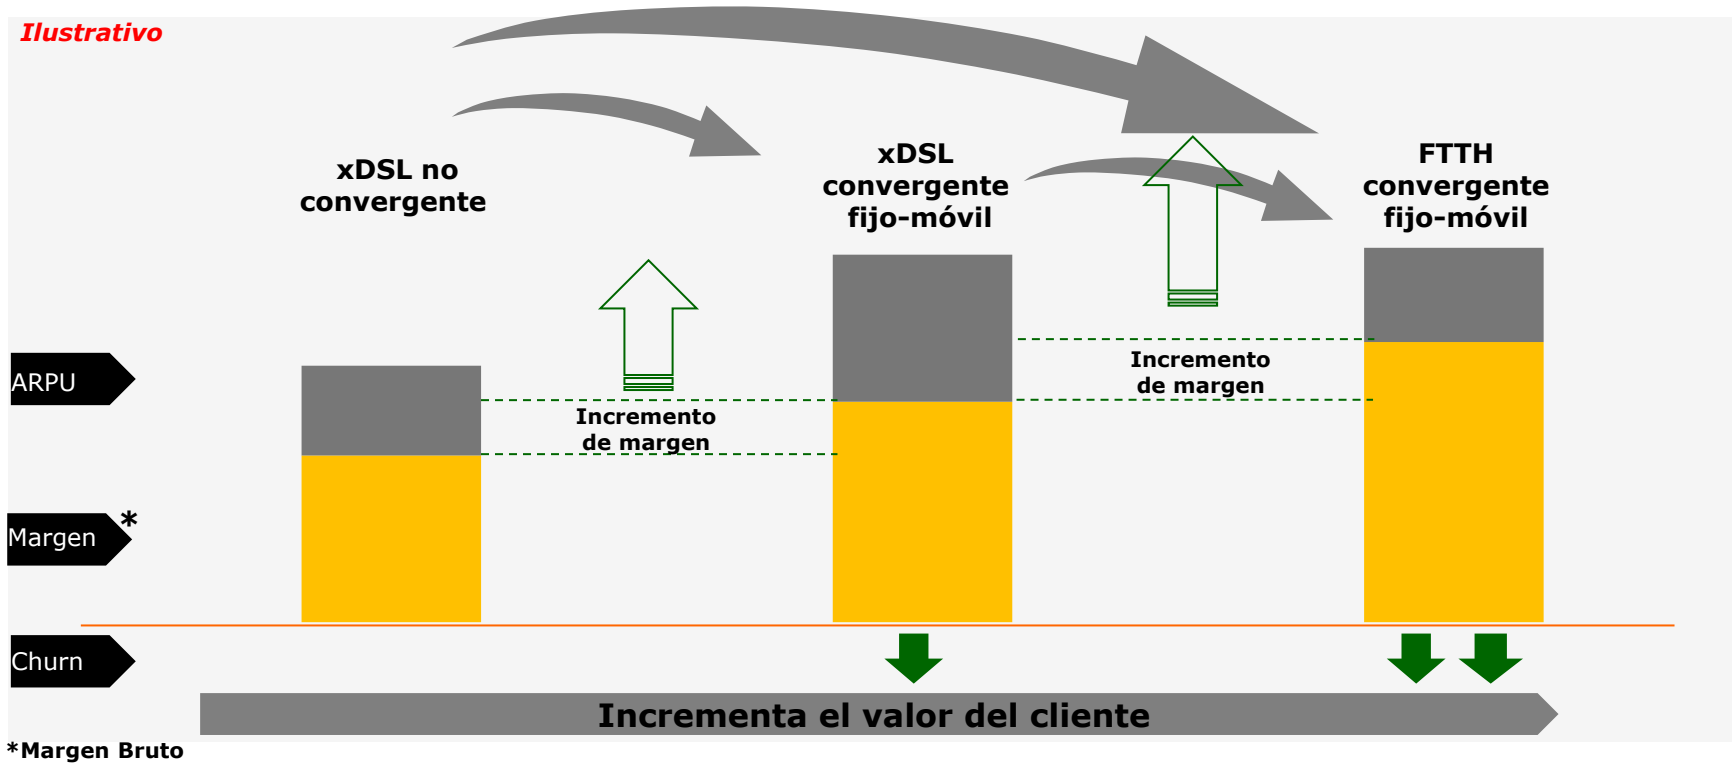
Ilustrativo

xDSL no convergente

xDSL convergente fijo-móvil

FTTH convergente fijo-móvil

ARPU

Margen*

Incremento de margen

Incremento de margen

Churn

Incrementa el valor del cliente

*Margen Bruto